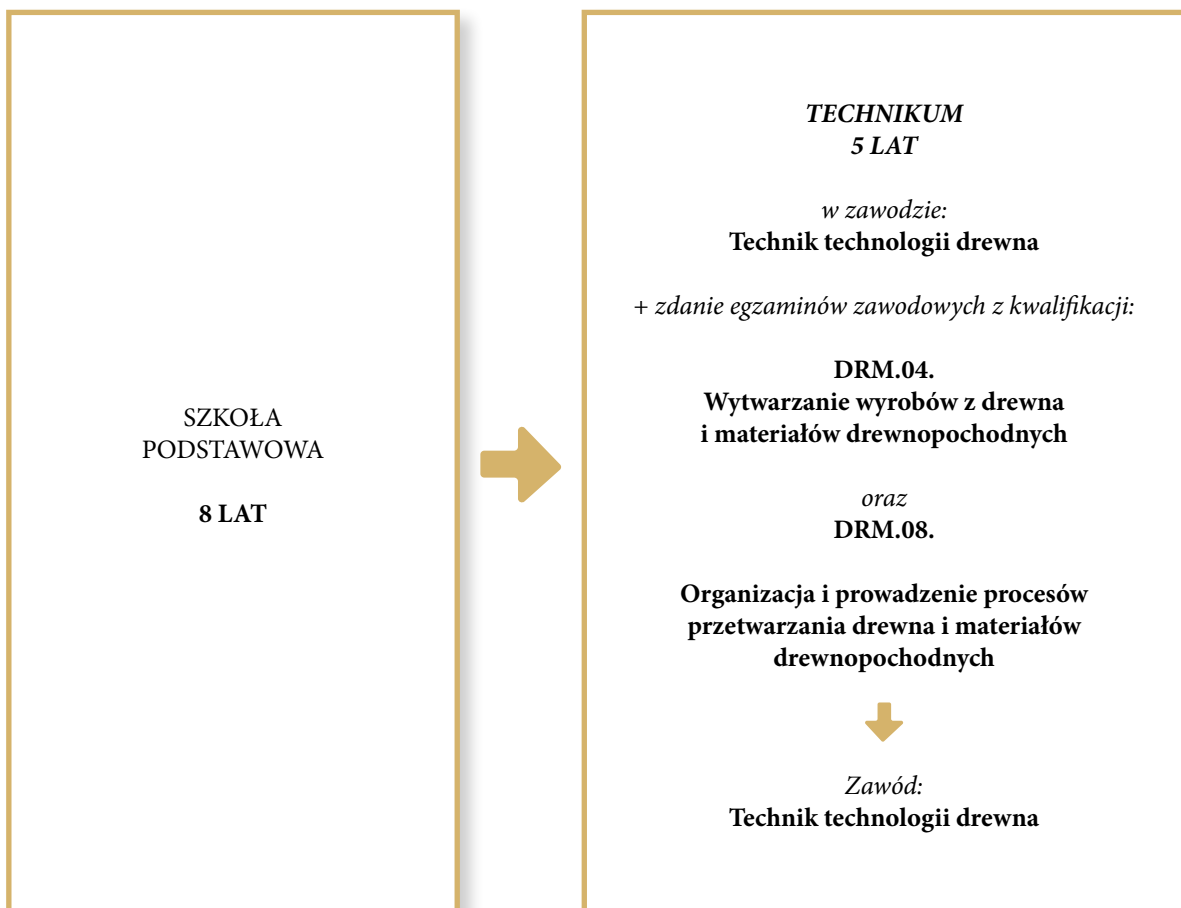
SZKOŁA
PODSTAWOWA

8 LAT

TECHNIKUM
5 LAT

w zawodzie:
Technik technologii drewna

+ zdanie egzaminów zawodowych z kwalifikacji:

DRM.04.
Wytwarzanie wyrobów z drewna
i materiałów drewnopochodnych

oraz
DRM.08.

Organizacja i prowadzenie procesów przetwarzania drewna i materiałów drewnopochodnych

Zawód:
Technik technologii drewna